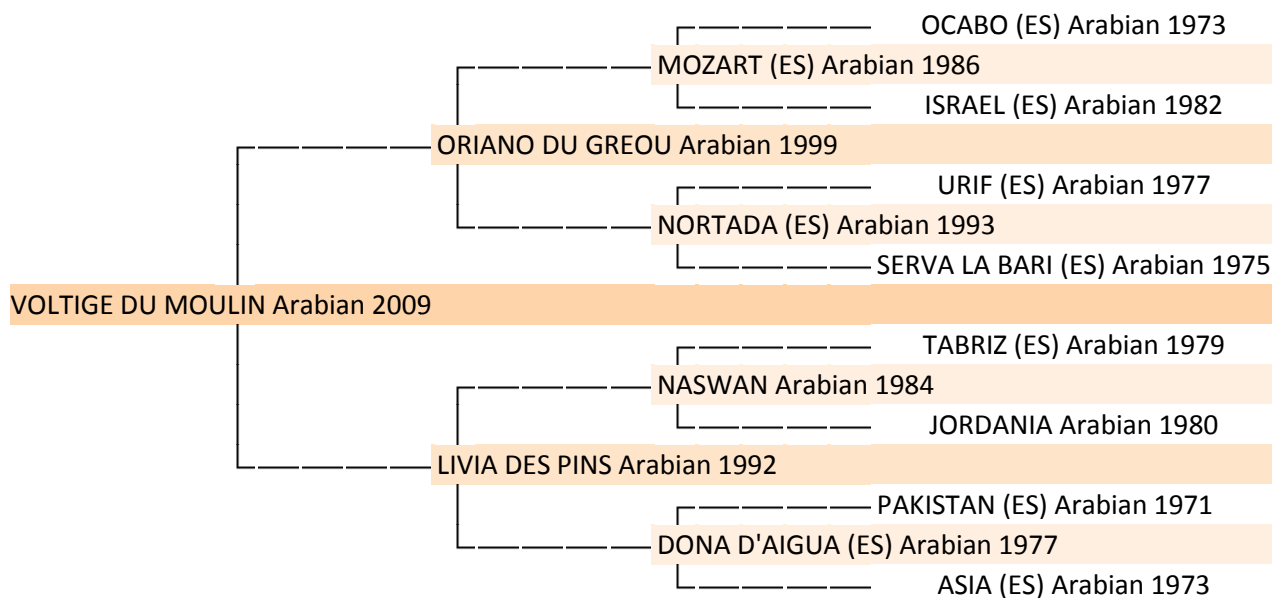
OCABO (ES) Arabian 1973
MOZART (ES) Arabian 1986
ISRAEL (ES) Arabian 1982
ORIANO DU GREOU Arabian 1999
URIF (ES) Arabian 1977
NORTADA (ES) Arabian 1993
SERVA LA BARI (ES) Arabian 1975
VOLTIGE DU MOULIN Arabian 2009
TABRIZ (ES) Arabian 1979
NASWAN Arabian 1984
JORDANIA Arabian 1980
LIVIA DES PINS Arabian 1992
PAKISTAN (ES) Arabian 1971
DONA D'AIGUA (ES) Arabian 1977
ASIA (ES) Arabian 1973